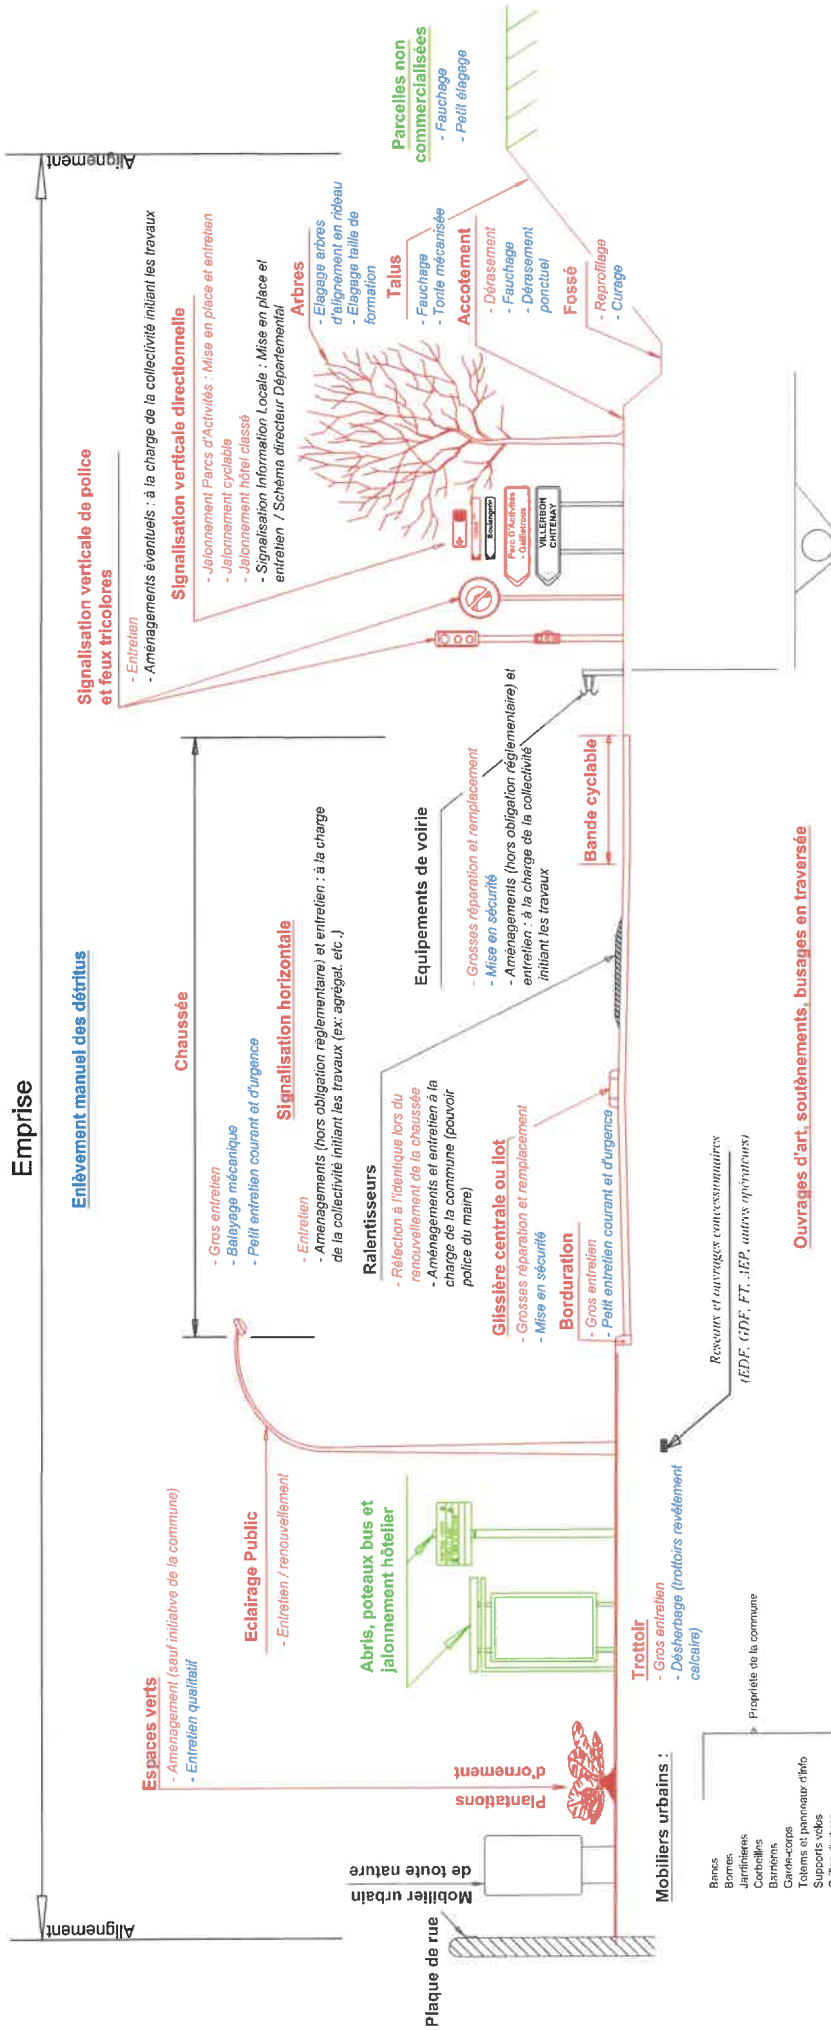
Emprise

Alignement

Alignement

Enlèvement manuel des détritus

Parcelles non commercialisées
- Fauchage
- Petit élagage

Signalisation verticale de police et feux tricolores
- Entretien
- Aménagements éventuels : à la charge de la collectivité initiant les travaux

Signalisation verticale directionnelle
- Jalonnement Parcs d'Activités : Mise en place et entretien
- Jalonnement cyclable
- Jalonnement hôtel classé
- Signalisation Information Locale : Mise en place et entretien / Schéma directeur Départemental

Arbres
- Elagage arbres d'alignement en rideau
- Elagage taille de formation

Talus
- Fauchage
- Tonte mécanisée

Accotement
- Dérasement
- Fauchage
- Dérasement ponctuel

Fossé
- Reprofilage
- Curage

Chaussée
- Gros entretien
- Balayage mécanique
- Petit entretien courant et d'urgence

Signalisation horizontale
- Entretien
- Aménagements (hors obligation réglementaire) et entretien : à la charge de la collectivité initiant les travaux (ex: agrégat, etc.)

Equipements de voirie
- Grosses réparation et remplacement
- Mise en sécurité
- Aménagements (hors obligation réglementaire) et entretien : à la charge de la collectivité initiant les travaux

Bande cyclable

Ralentisseurs
- Réfection à l'identique lors du renouvellement de la chaussée
- Aménagements et entretien à la charge de la commune (pouvoir police du maire)

Glissière centrale ou ilot
- Grosses réparation et remplacement
- Mise en sécurité

Bordurations
- Gros entretien
- Petit entretien courant et d'urgence

Réseaux et ouvrages concessionnaires (EDF, GDF, FT, AEP, autres opérateurs)

Ouvrages d'art, soutènements, busages en traversée

Parc D'Activités Galliéroux
Boulanger
VILLEBON CHITENAY

Espaces verts
- Aménagement (sauf initiative de la commune)
- Entretien qualitatif

Eclairage Public
- Entretien / renouvellement

Abris, poteaux bus et jalonnement hôtelier

Trottoir
- Gros entretien
- Désherbage (trottoirs revêtement calcaire)

Plantations d'ornement

Mobilier urbain de toute nature

Plaque de rue

Mobiliers urbains :
Bancs
Bornes
Jardinières
Corbeilles
Barrières
Garde-corps
Totems et panneaux d'info
Supports vélos

Propriété de la commune